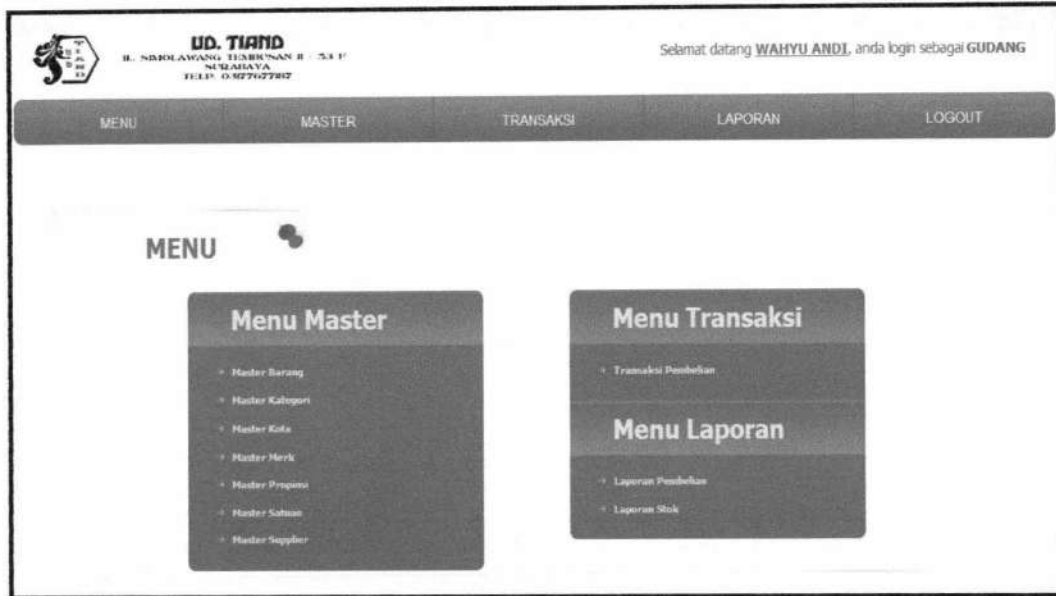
UD. TIAND
JL. SIMOLAWANG TEMBUSAN II - 53 F
SURABAYA
TELP. 0317677867

Selamat datang WAHYU ANDI, anda login sebagai GUDANG

MENU MASTER TRANSAKSI LAPORAN LOGOUT

MENU

Menu Master

Master Barang
Master Kategori
Master Kota
Master Merk
Master Propinsi
Master Satuan
Master Supplier

Menu Transaksi

Transaksi Pembelian

Menu Laporan

Laporan Pembelian
Laporan Stok